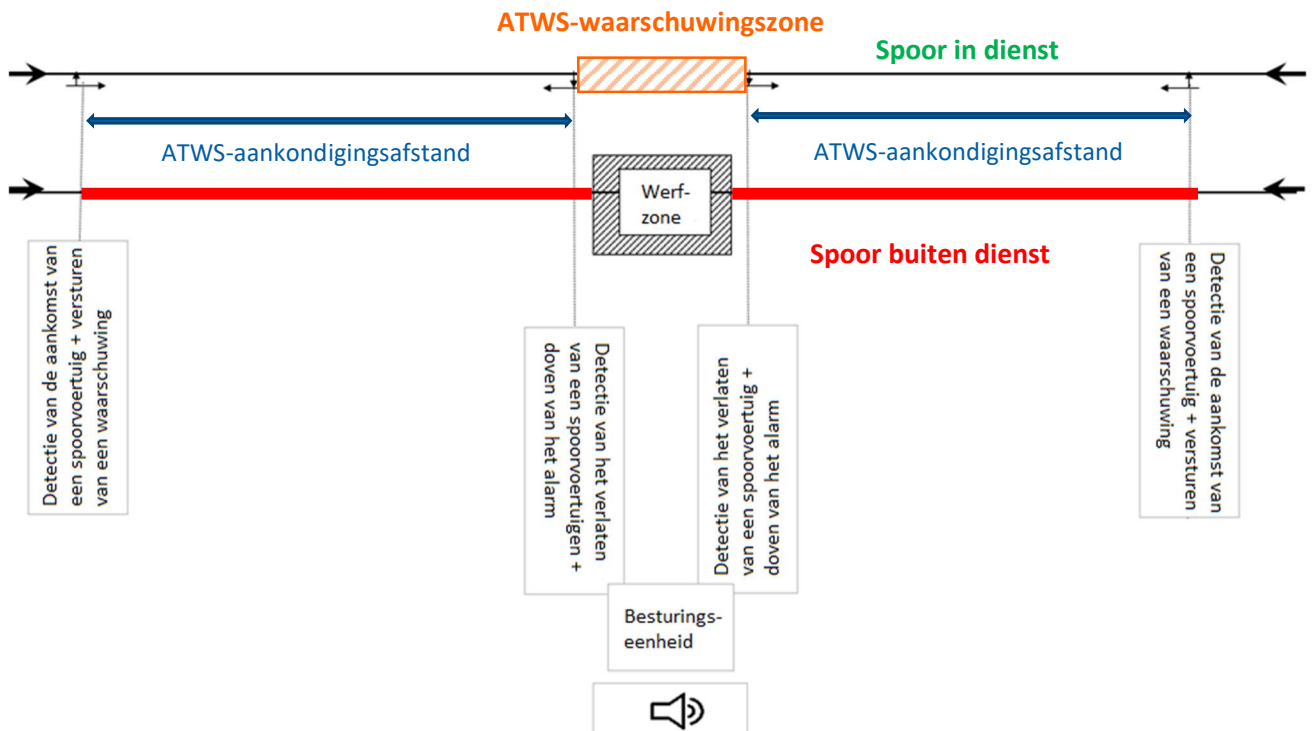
ATWS-waarschuwingszone

Spoor in dienst

ATWS-aankondigingsafstand

ATWS-aankondigingsafstand

Werf-zone

Spoor buiten dienst

Detectie van de aankomst van een spoorvoertuig + versturen van een waarschuwing

Detectie van het verlaten van een spoorvoertuigen + doven van het alarm

Detectie van het verlaten van een spoorvoertuig + doven van het alarm

Detectie van de aankomst van een spoorvoertuig + versturen van een waarschuwing

Besturings-eenheid